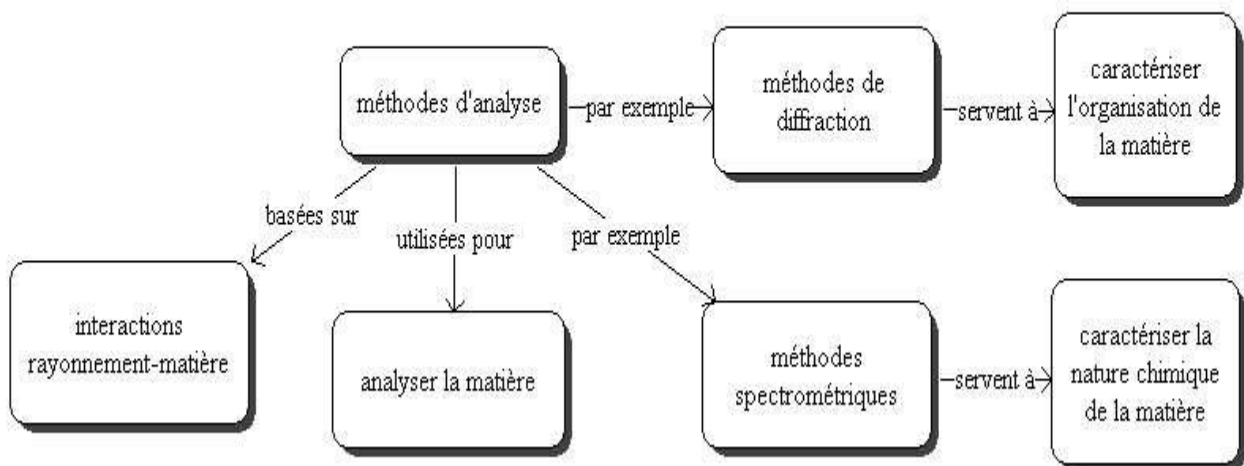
méthodes d'analyse

par exemple

méthodes de diffraction

servent à

caractériser l'organisation de la matière

basées sur

utilisées pour

par exemple

interactions rayonnement-matière

analyser la matière

méthodes spectrométriques

servent à

caractériser la nature chimique de la matière